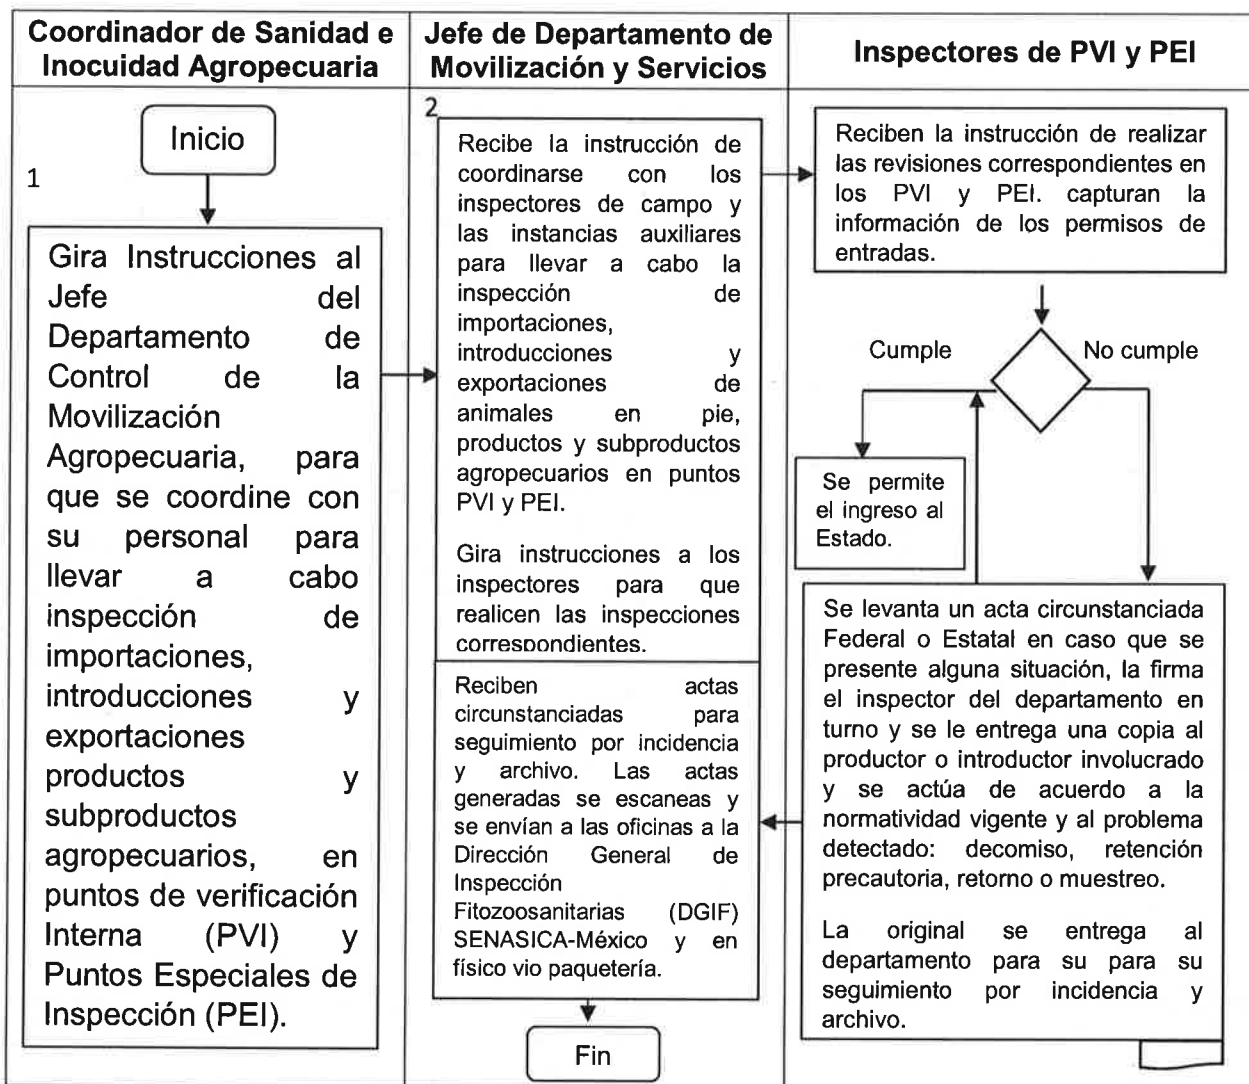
| Coordinador de Sanidad e Inocuidad Agropecuaria | Jefe de Departamento de Movilización y Servicios | Inspectores de PVI y PEI |
|---|---|---|

Inicio

1

Gira Instrucciones al Jefe del Departamento de Control de la Movilización Agropecuaria, para que se coordine con su personal para llevar a cabo inspección de importaciones, introducciones y exportaciones productos y subproductos agropecuarios, en puntos de verificación Interna (PVI) y Puntos Especiales de Inspección (PEI).

2

Recibe la instrucción de coordinarse con los inspectores de campo y las instancias auxiliares para llevar a cabo la inspección de importaciones, introducciones y exportaciones de animales en pie, productos y subproductos agropecuarios en puntos PVI y PEI.

Gira instrucciones a los inspectores para que realicen las inspecciones correspondientes.

Reciben actas circunstanciadas para seguimiento por incidencia y archivo. Las actas generadas se escaneas y se envían a las oficinas a la Dirección General de Inspección Fitozoosanitarias (DGIF) SENASICA-México y en físico vio paquetería.

Fin

Reciben la instrucción de realizar las revisiones correspondientes en los PVI y PEI. capturan la información de los permisos de entradas.

Cumple

No cumple

Se permite el ingreso al Estado.

Se levanta un acta circunstanciada Federal o Estatal en caso que se presente alguna situación, la firma el inspector del departamento en turno y se le entrega una copia al productor o introductor involucrado y se actúa de acuerdo a la normatividad vigente y al problema detectado: decomiso, retención precautoria, retorno o muestreo.

La original se entrega al departamento para su para su seguimiento por incidencia y archivo.